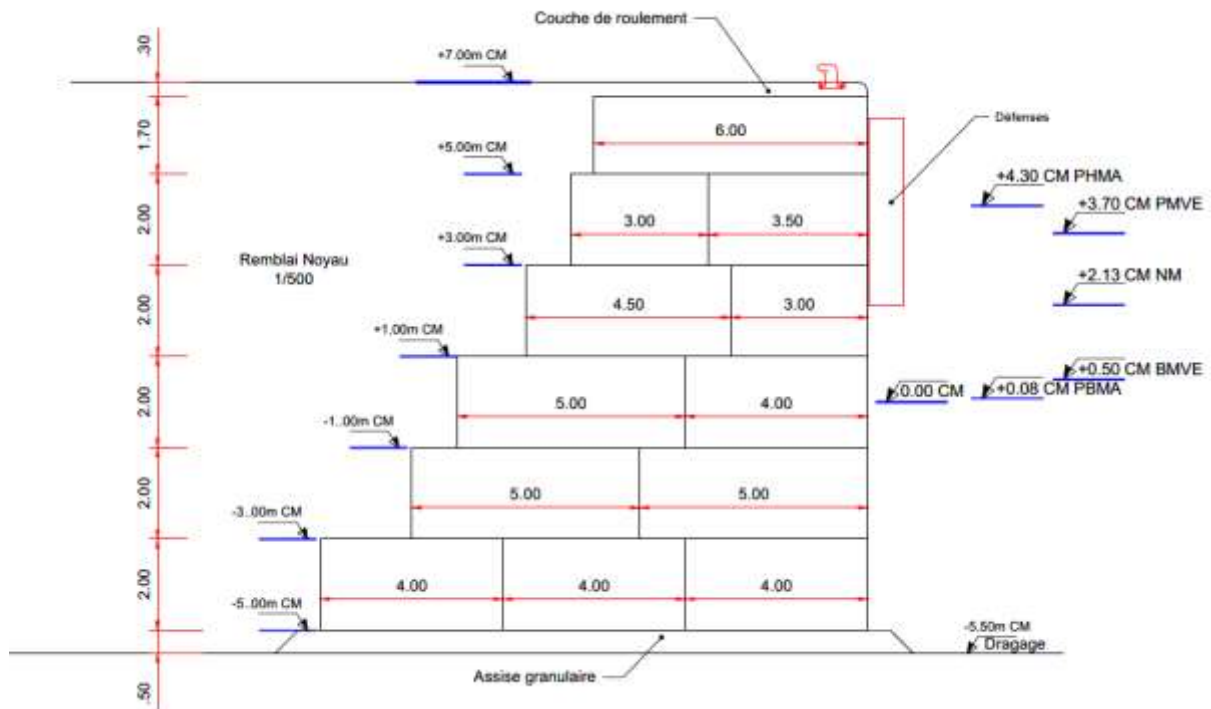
Couche de roulement

.30

+7.00m CM

1.70

6.00

Défenses

+5.00m CM

+4.30 CM PHMA

+3.70 CM PMVE

2.00

3.00

3.50

+3.00m CM

Remblai Noyau
1/500

2.00

4.50

3.00

+2.13 CM NM

+1.00m CM

+0.50 CM BMVE

2.00

5.00

4.00

0.00 CM

+0.08 CM PBMA

-1..00m CM

2.00

5.00

5.00

-3..00m CM

2.00

4.00

4.00

4.00

-5..00m CM

-5.50m CM

Dragage

.50

Assise granulaire